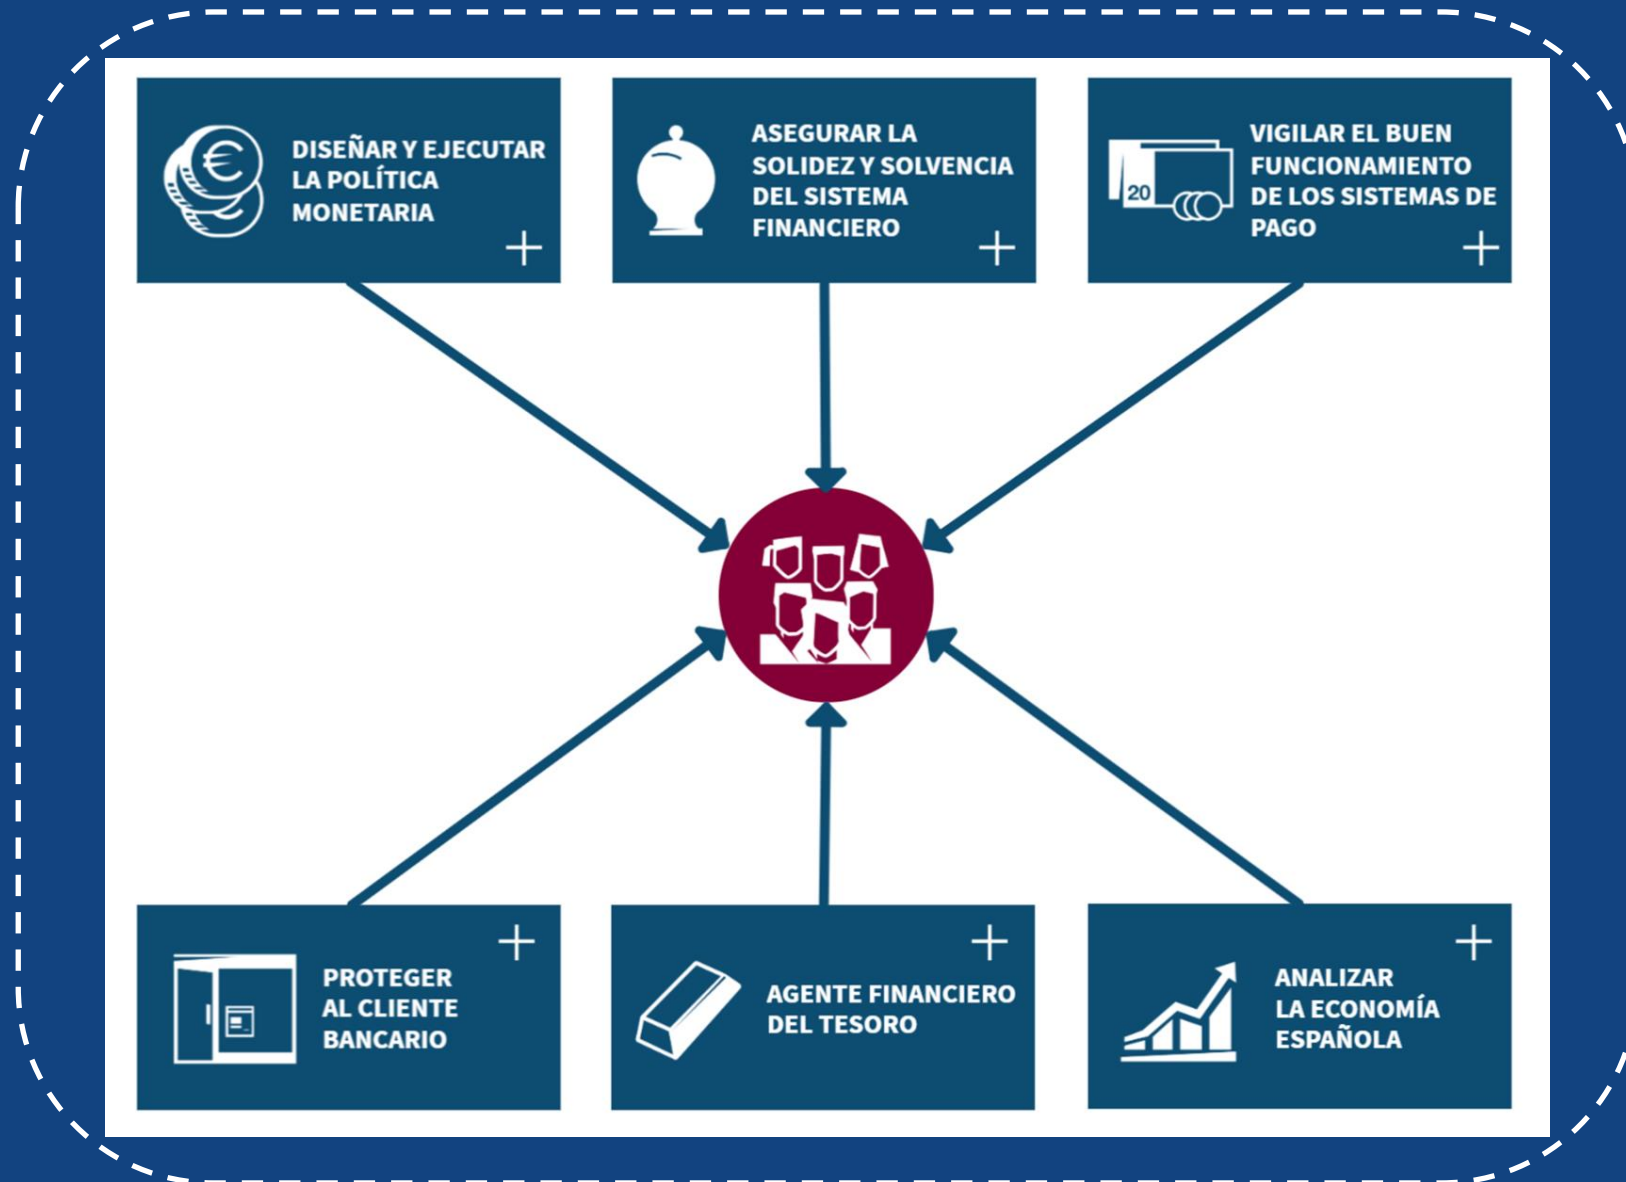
DISEÑAR Y EJECUTAR LA POLÍTICA MONETARIA
+

ASEGURAR LA SOLIDEZ Y SOLVENCIA DEL SISTEMA FINANCIERO
+

20

VIGILAR EL BUEN FUNCIONAMIENTO DE LOS SISTEMAS DE PAGO
+

+
PROTEGER AL CLIENTE BANCARIO

+
AGENTE FINANCIERO DEL TESORO

+
ANALIZAR LA ECONOMÍA ESPAÑOLA